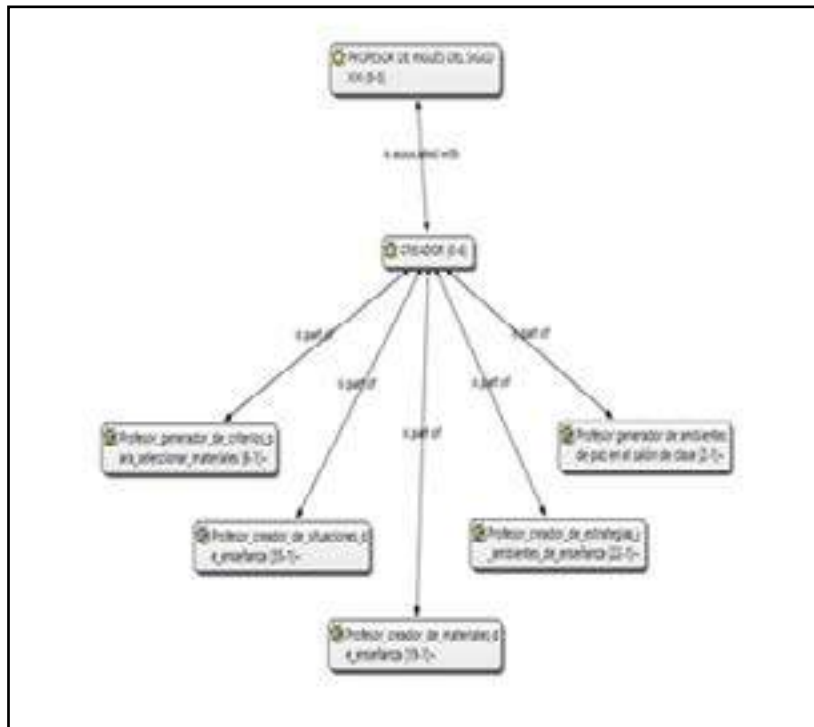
PROFESOR DE INGLÉS DEL SIGLO XXI {0-5}

is associated with

CREADOR {0-6}

is part of

is part of

is part of

is part of

is part of

Profesor_generador_de_criterios_para_seleccionar_materiales {6-1}~

Profesor_creador_de_situaciones_de_enseñanza {15-1}~

Profesor_creador_de_materiales_de_enseñanza {11-1}~

Profesor_creador_de_estrategias_y_ambientes_de_enseñanza {22-1}~

Profesor generador de ambientes de paz en el salón de clase {2-1}~